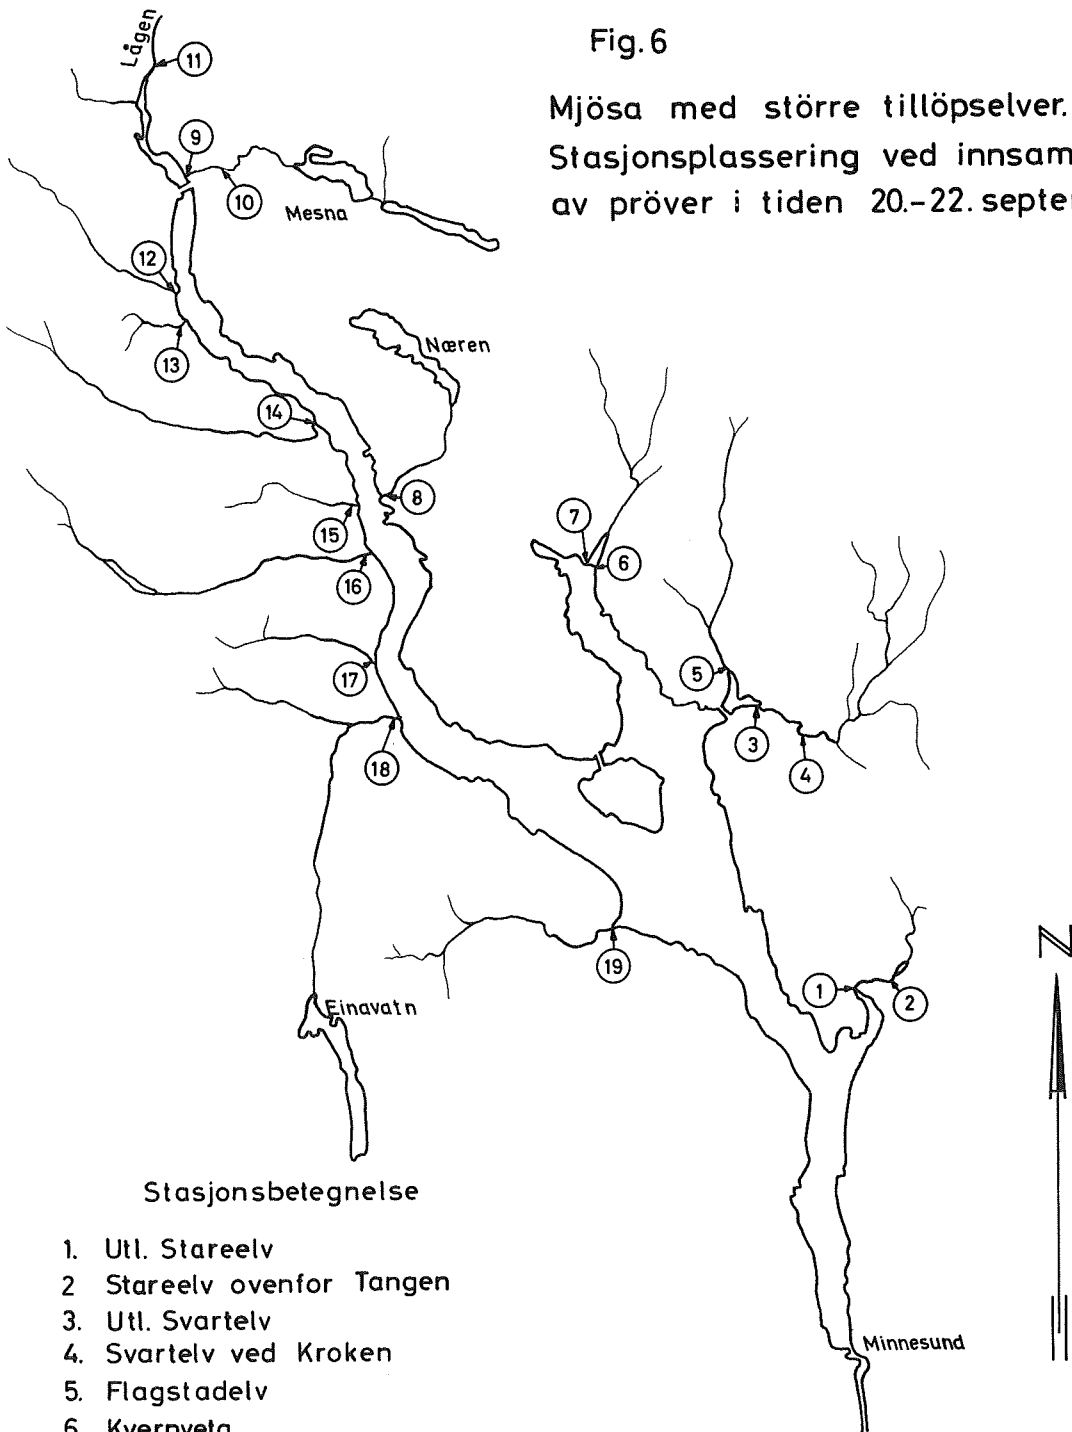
Fig. 6

Mjösa med större tillöpselver. Stasjonsplassering ved innsam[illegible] av pröver i tiden 20.-22. septe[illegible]

Lågen
11
9
10
Mesna
12
13
Næren
14
8
7
6
15
16
5
17
3
4
18
19
1
2
Einavatn
Minnesund
N

Stasjonsbetegnelse

1. Utl. Stareelv
2 Stareelv ovenfor Tangen
3. Utl. Svartelv
4. Svartelv ved Kroken
5. Flagstadelv
6. Kvernvet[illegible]